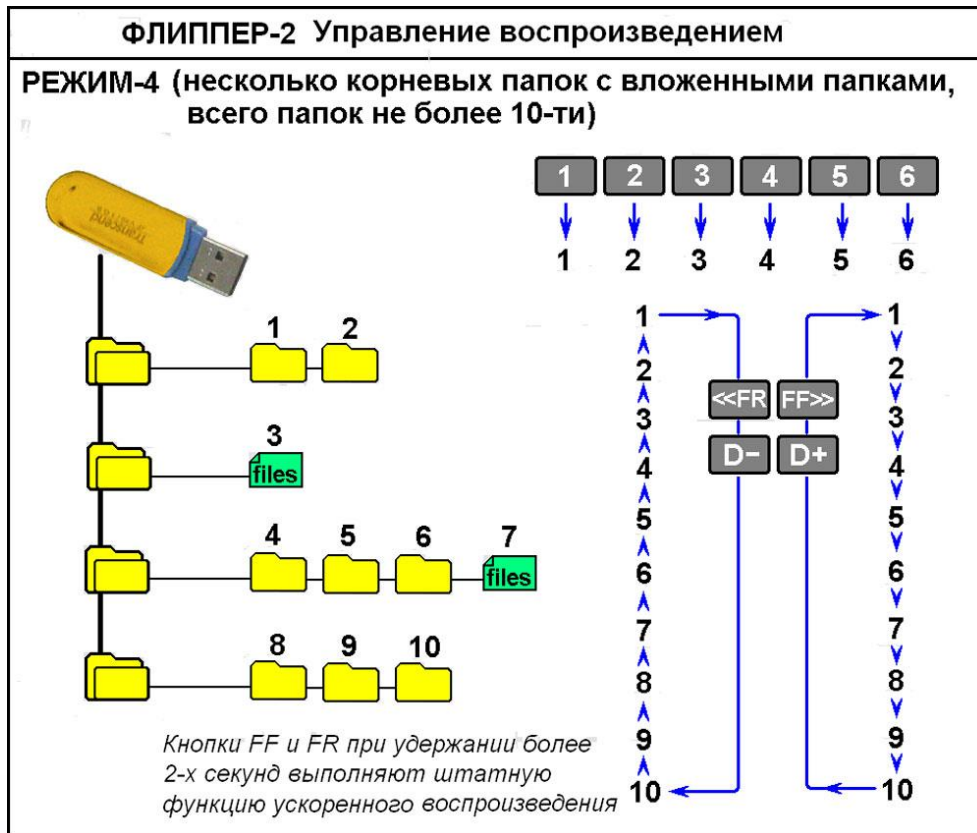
ФЛИППЕР-2 Управление воспроизведением

РЕЖИМ-4 (несколько корневых папок с вложенными папками, всего папок не более 10-ти)

Transcend

1 2 3 4 5 6

1 2 3 4 5 6

1 2

3
files

4 5 6 7
files

8 9 10

1 2 3 4 5 6 7 8 9 10

<<FR FF>>

D- D+

1 2 3 4 5 6 7 8 9 10

Кнопки FF и FR при удержании более 2-х секунд выполняют штатную функцию ускоренного воспроизведения